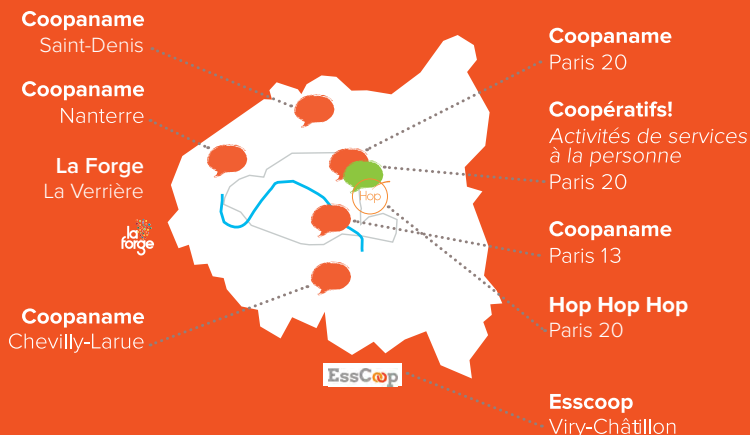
Coopaname
Saint-Denis

Coopaname
Nanterre

La Forge
La Verrière

la forge

Coopaname
Chevilly-Larue

Coopaname
Paris 20

Coopératifs!
Activités de services à la personne
Paris 20

Hop

Coopaname
Paris 13

Hop Hop Hop
Paris 20

EssCoop

Esscoop
Viry-Châtillon